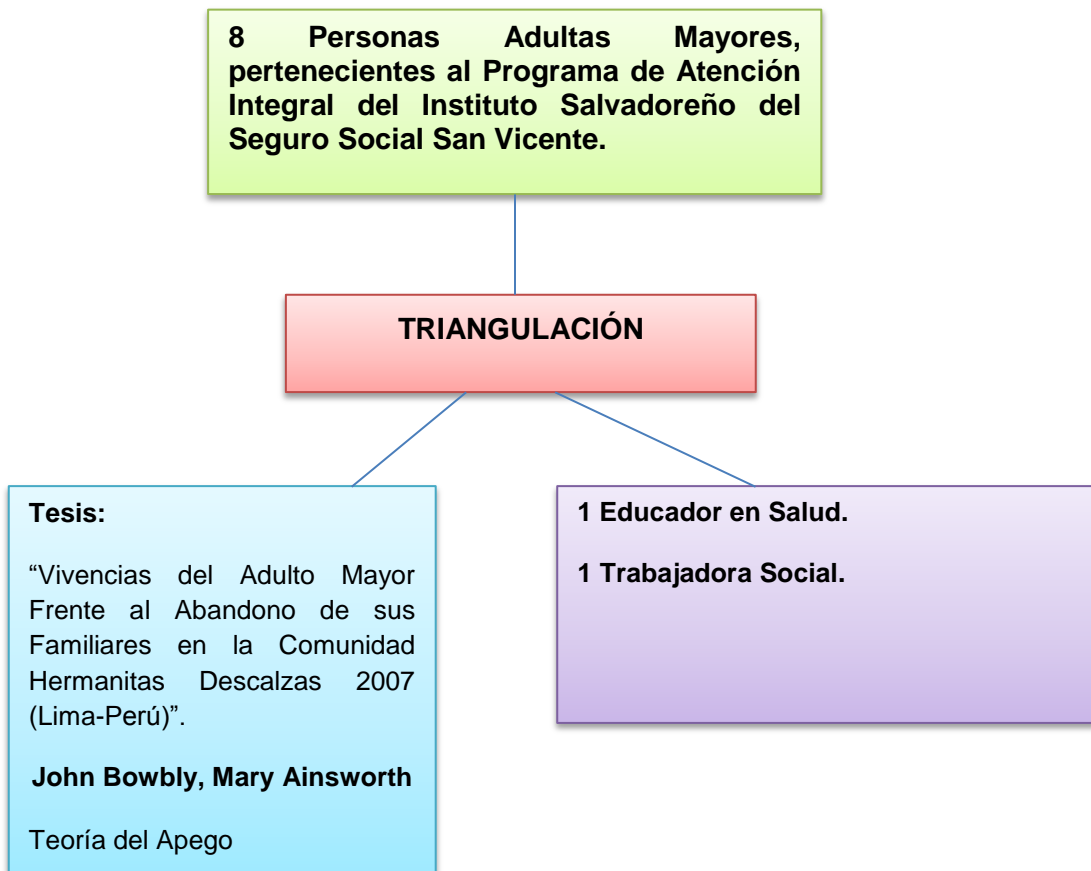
8 Personas Adultas Mayores, pertenecientes al Programa de Atención Integral del Instituto Salvadoreño del Seguro Social San Vicente.

TRIANGULACIÓN

Tesis:

“Vivencias del Adulto Mayor Frente al Abandono de sus Familiares en la Comunidad Hermanitas Descalzas 2007 (Lima-Perú)”.

John Bowbly, Mary Ainsworth

Teoría del Apego

1 Educador en Salud.

1 Trabajadora Social.